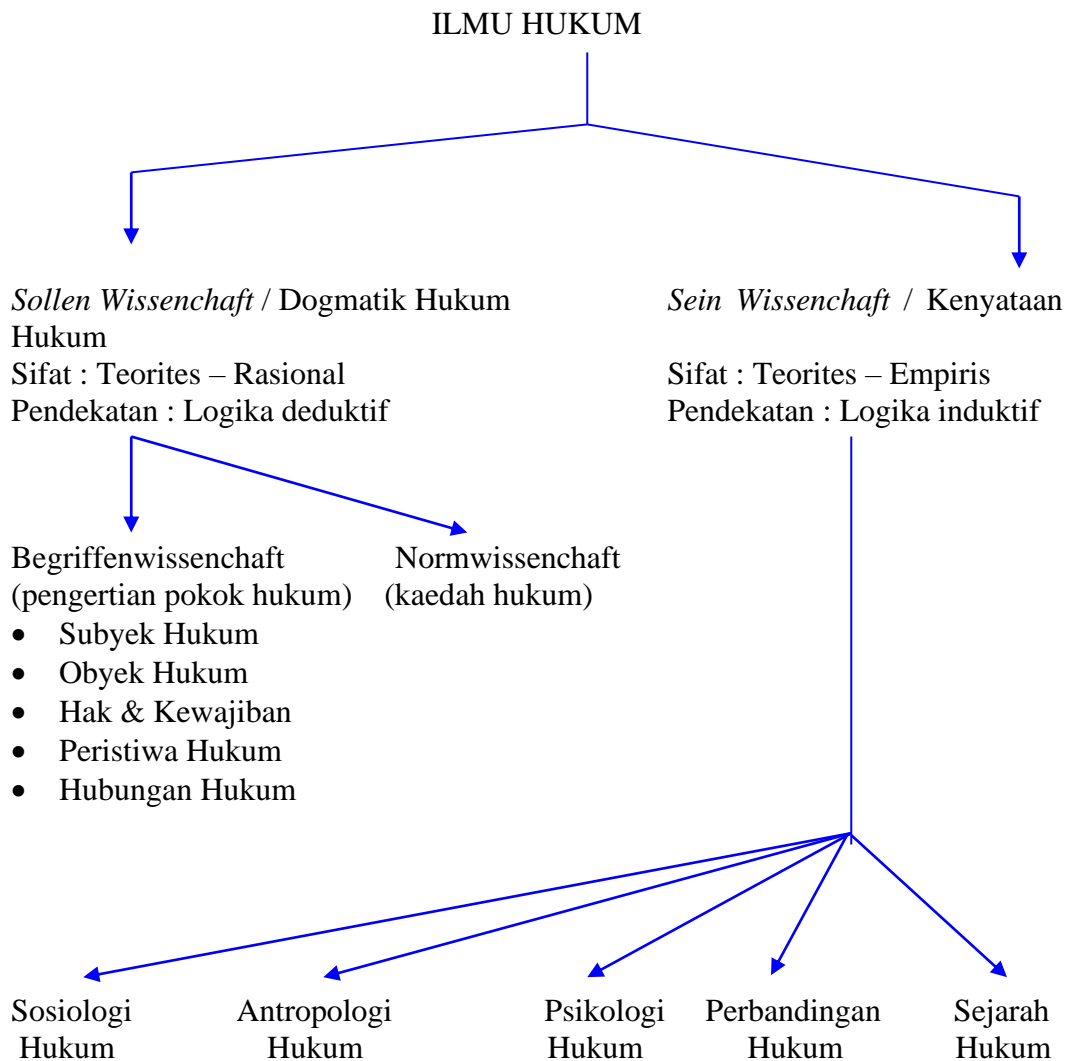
ILMU HUKUM

*Sollen Wissenchaft* / Dogmatik Hukum Hukum
Sifat : Teorites – Rasional
Pendekatan : Logika deduktif

*Sein Wissenchaft* / Kenyataan

Sifat : Teorites – Empiris
Pendekatan : Logika induktif

Begriffenwissenchaft (pengertian pokok hukum)
- Subyek Hukum
- Obyek Hukum
- Hak & Kewajiban
- Peristiwa Hukum
- Hubungan Hukum

Normwissenchaft (kaedah hukum)

Sosiologi Hukum

Antropologi Hukum

Psikologi Hukum

Perbandingan Hukum

Sejarah Hukum